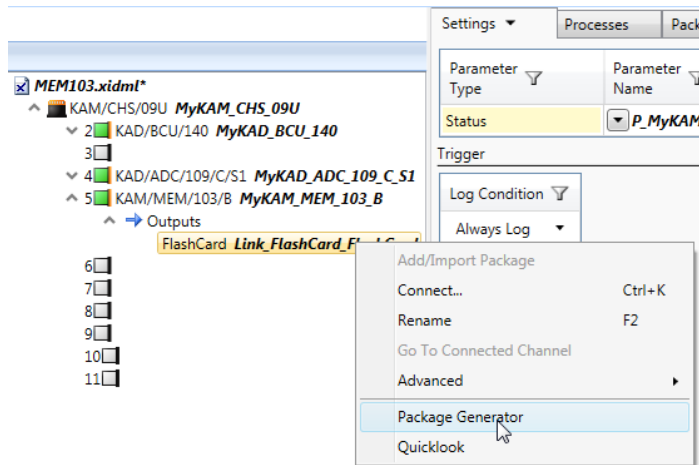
MEM103.xidml*
KAM/CHS/09U MyKAM_CHS_09U
2 KAD/BCU/140 MyKAD_BCU_140
3
4 KAD/ADC/109/C/S1 MyKAD_ADC_109_C_S1
5 KAM/MEM/103/B MyKAM_MEM_103_B
Outputs
FlashCard Link_FlashCard_Fl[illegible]
6
7
8
9
10
11

Settings
Processes
Pack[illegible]

| Parameter Type | Parameter Name |
|---|---|
| Status | P_MyKAM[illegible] |

Trigger

| Log Condition |
|---|
| Always Log |

Add/Import Package
Connect... Ctrl+K
Rename F2
Go To Connected Channel
Advanced
Package Generator
Quicklook